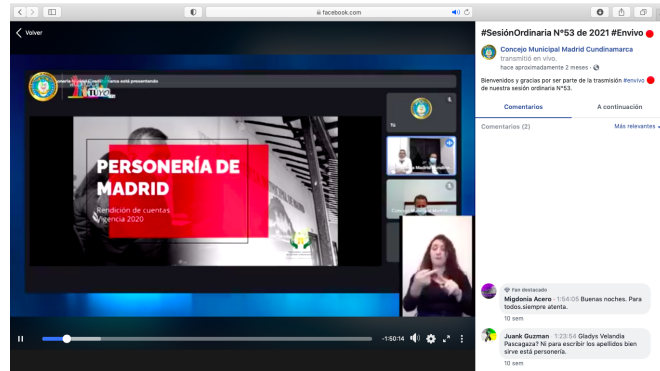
facebook.com

Volver

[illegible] está presentando

PERSONERÍA DE MADRID

Rendición de cuentas
Vigencia 2020

Tú

-1:50:14

#SesiónOrdinaria N°53 de 2021 #Envivo

Concejo Municipal Madrid Cundinamarca
transmitió en vivo.
hace aproximadamente 2 meses ·

Bienvenidos y gracias por ser parte de la trasmisión #envivo de nuestra sesión ordinaria N°53.

Comentarios

A continuación

Comentarios (2)

Más relevantes

Fan destacado
Migdonia Acero · 1:54:09 Buenas noches. Para todos.siempre atenta.
10 sem

Juank Guzman · 1:23:54 Gladys Velandia Pascagaza? Ni para escribir los apellidos bien sirve está personería.
10 sem